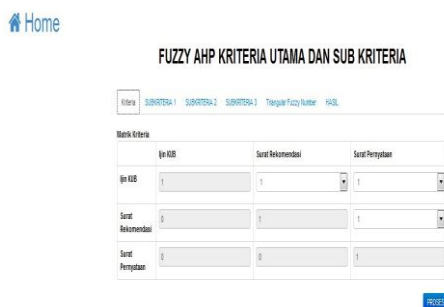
Home

FUZZY AHP KRITERIA UTAMA DAN SUB KRITERIA

Kriteria SUBKRITERIA 1 SUBKRITERIA 2 SUBKRITERIA 3 Trianguler Fuzzy Number HASIL

Matrik Kriteria

| | Ijin KUB | Surat Rekomendasi | Surat Pernyataan |
|---|---|---|---|
| Ijin KUB | 1 | 1 | 1 |
| Surat Rekomendasi | 0 | 1 | 1 |
| Surat Pernyataan | 0 | 0 | 1 |

PROSES